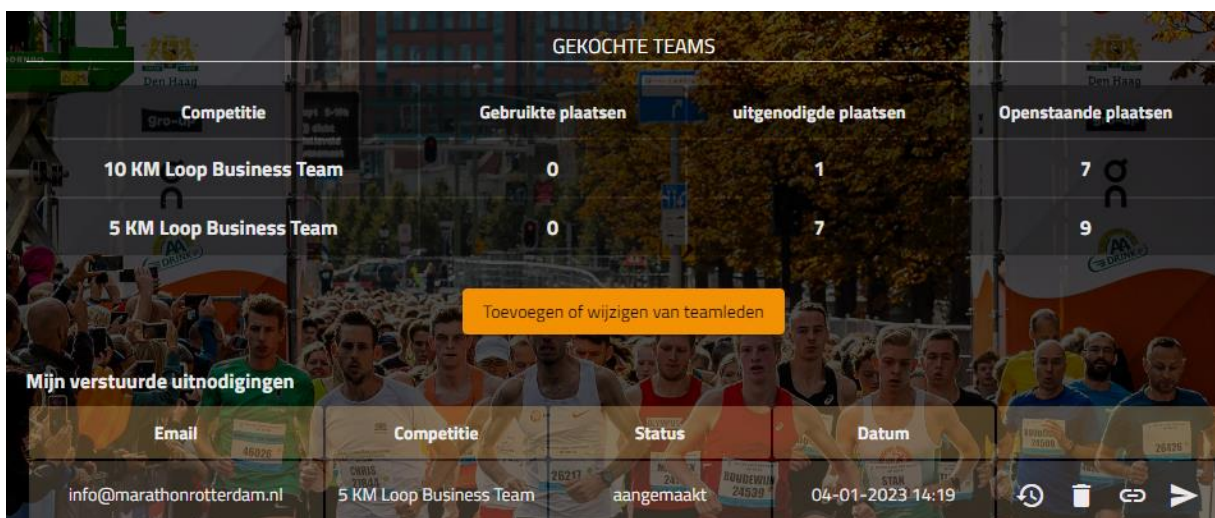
GEKOCHTE TEAMS

| Competitie | Gebruikte plaatsen | uitgenodigde plaatsen | Openstaande plaatsen |
|---|---|---|---|
| 10 KM Loop Business Team | 0 | 1 | 7 |
| 5 KM Loop Business Team | 0 | 7 | 9 |

Toevoegen of wijzigen van teamleden

Mijn verstuurde uitnodigingen

| Email | Competitie | Status | Datum | |
|---|---|---|---|---|
| info@marathonrotterdam.nl | 5 KM Loop Business Team | aangemaakt | 04-01-2023 14:19 | |